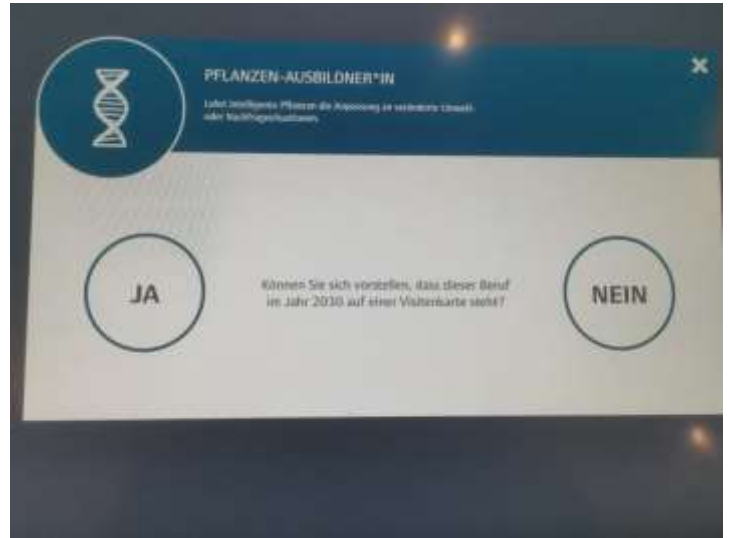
PFLANZEN-AUSBILDNER*IN

Lehrt intelligente Pflanzen die Anpassung an veränderte Umwelt- oder Nachfragesituationen.

×

JA

Können Sie sich vorstellen, dass dieser Beruf im Jahr 2030 auf einer Visitenkarte steht?

NEIN